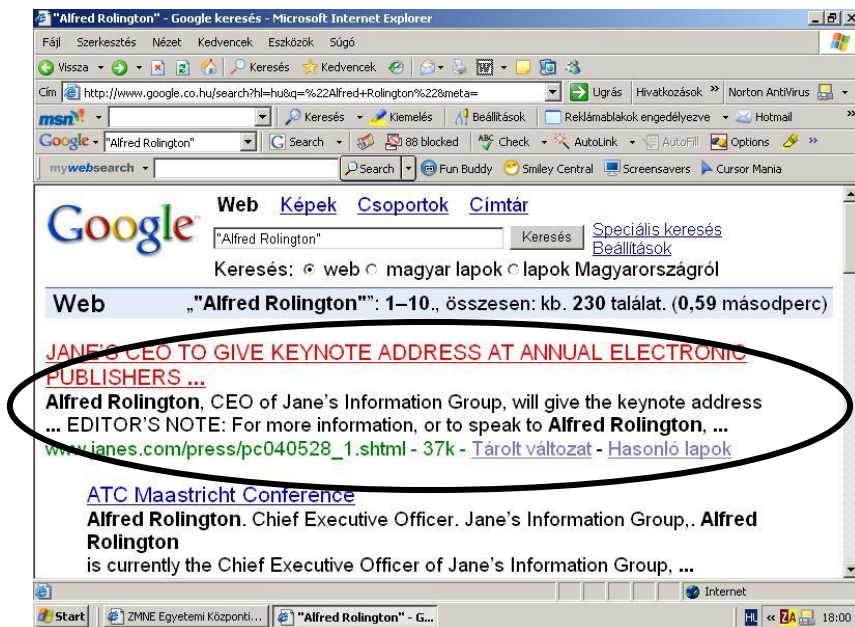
"Alfred Rolington" - Google keresés - Microsoft Internet Explorer

Fájl Szerkesztés Nézet Kedvencek Eszközök Súgó

Vissza Keresés Kedvencek

Cím http://www.google.co.hu/search?hl=hu&q=%22Alfred+Rolington%22&meta= Ugrás Hivatkozások » Norton AntiVirus

msn Keresés Kiemelés Beállítások Reklámablakok engedélyezve Hotmail

Google "Alfred Rolington" Search 88 blocked Check AutoLink AutoFill Options »

mywebsearch Search Fun Buddy Smiley Central Screensavers Cursor Mania

Google

Web Képek Csoportok Címtár

"Alfred Rolington" Keresés Speciális keresés Beállítások

Keresés: web magyar lapok lapok Magyarországról

Web „"Alfred Rolington"": 1–10., összesen: kb. 230 találat. (0,59 másodperc)

JANE'S CEO TO GIVE KEYNOTE ADDRESS AT ANNUAL ELECTRONIC PUBLISHERS ...

**Alfred Rolington**, CEO of Jane's Information Group, will give the keynote address ... EDITOR'S NOTE: For more information, or to speak to **Alfred Rolington**, ...

www.janes.com/press/pc040528_1.shtml - 37k - Tárolt változat - Hasonló lapok

ATC Maastricht Conference

**Alfred Rolington**. Chief Executive Officer. Jane's Information Group,. **Alfred Rolington**

is currently the Chief Executive Officer of Jane's Information Group, ...

Internet

Start ZMNE Egyetemi Központi... "Alfred Rolington" - G... 18:00